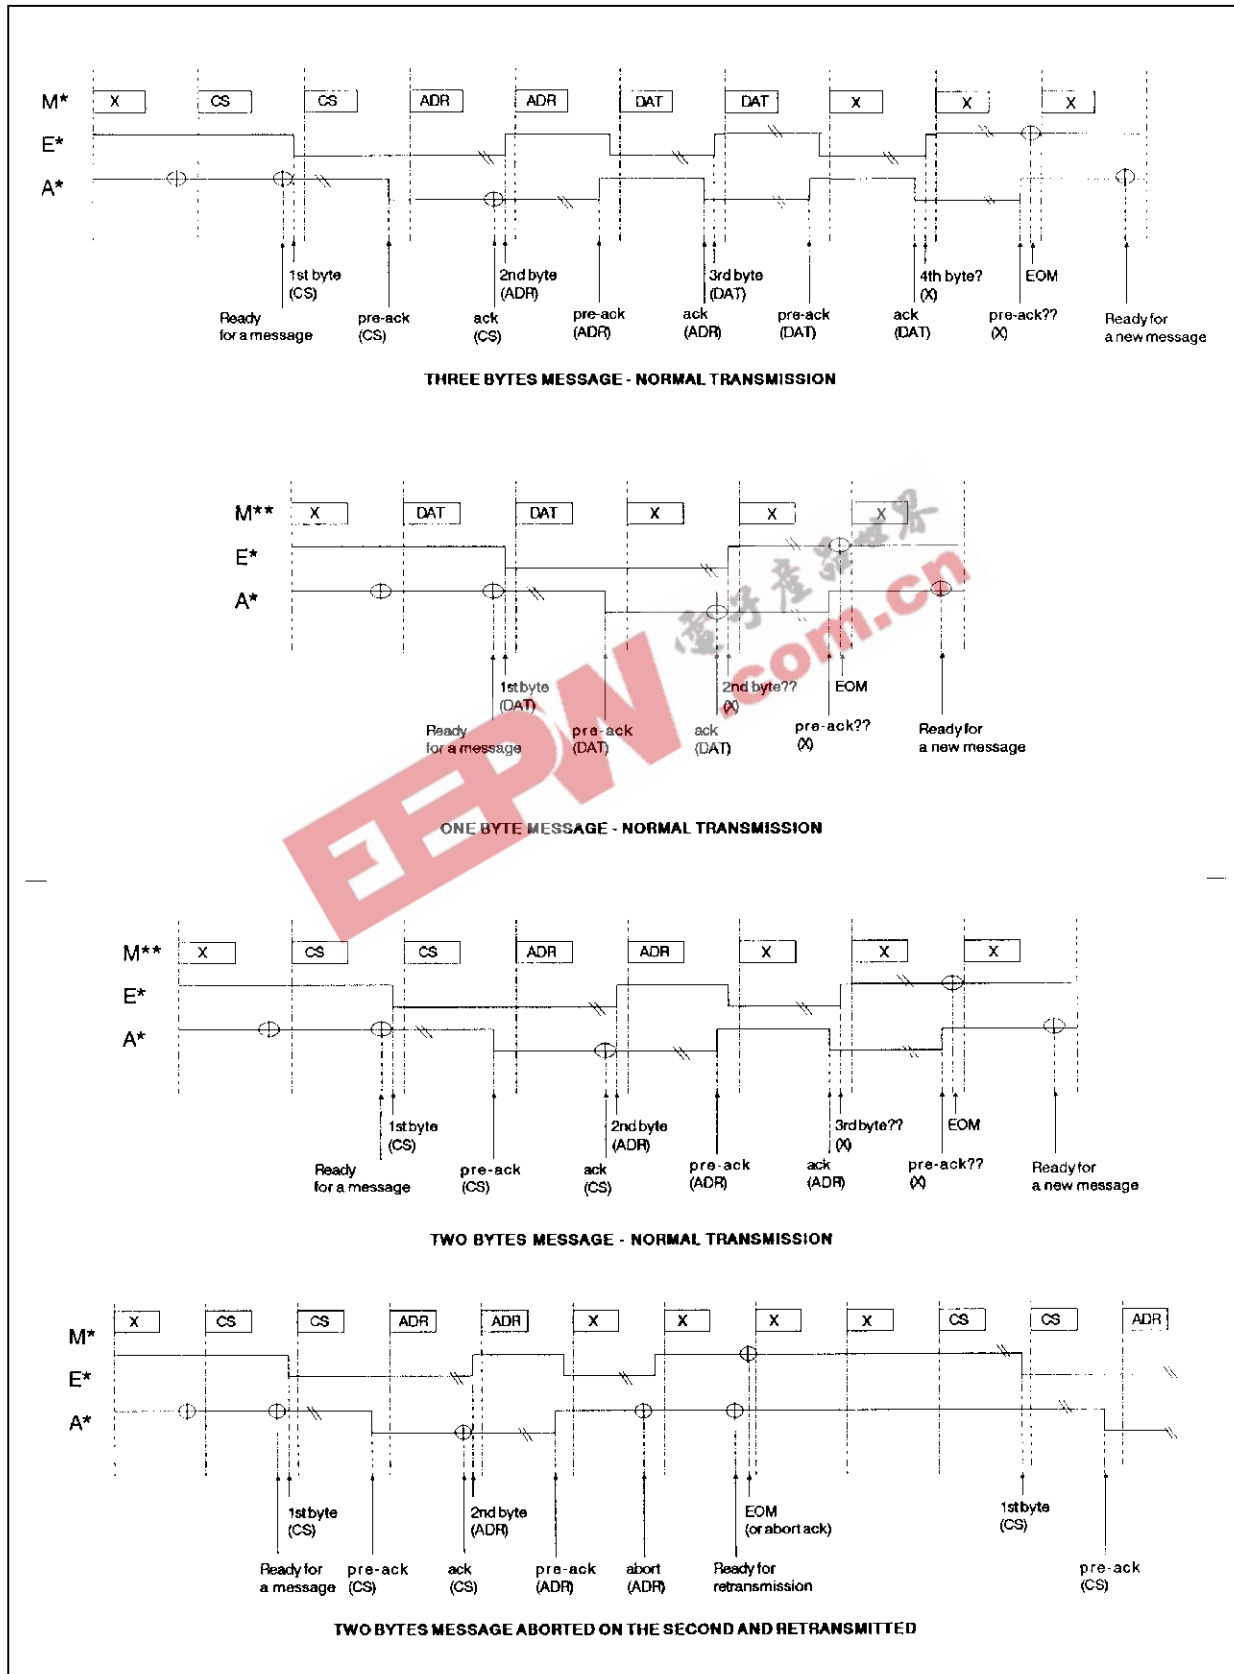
M* X CS CS ADR ADR DAT DAT X X X

E*

A*

1st byte (CS)

Ready for a message

pre-ack (CS)

2nd byte (ADR)

ack (CS)

pre-ack (ADR)

3rd byte (DAT)

ack (ADR)

pre-ack (DAT)

4th byte? (X)

ack (DAT)

EOM

pre-ack?? (X)

Ready for a new message

THREE BYTES MESSAGE - NORMAL TRANSMISSION

M** X DAT DAT X X X

E*

A*

1st byte (DAT)

Ready for a message

pre-ack (DAT)

2nd byte?? (X)

ack (DAT)

EOM

pre-ack?? (X)

Ready for a new message

电子产品世界 EEPW .com.cn

ONE BYTE MESSAGE - NORMAL TRANSMISSION

M** X CS CS ADR ADR X X X

E*

A*

1st byte (CS)

Ready for a message

pre-ack (CS)

2nd byte (ADR)

ack (CS)

pre-ack (ADR)

3rd byte?? (X)

ack (ADR)

EOM

pre-ack?? (X)

Ready for a new message

TWO BYTES MESSAGE - NORMAL TRANSMISSION

M* X CS CS ADR ADR X X X X CS CS ADR

E*

A*

1st byte (CS)

Ready for a message

pre-ack (CS)

2nd byte (ADR)

ack (CS)

pre-ack (ADR)

abort (ADR)

EOM (or abort ack)

Ready for retransmission

1st byte (CS)

pre-ack (CS)

TWO BYTES MESSAGE ABORTED ON THE SECOND AND RETRANSMITTED